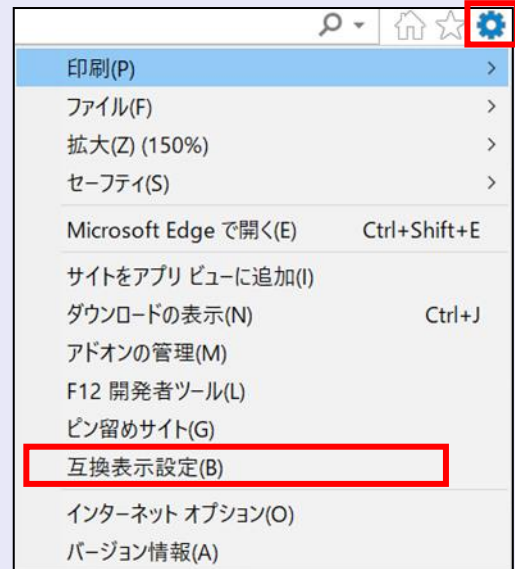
印刷(P)
ファイル(F)
拡大(Z) (150%)
セーフティ(S)
Microsoft Edge で開く(E) Ctrl+Shift+E
サイトをアプリ ビューに追加(I)
ダウンロードの表示(N) Ctrl+J
アドオンの管理(M)
F12 開発者ツール(L)
ピン留めサイト(G)
互換表示設定(B)
インターネット オプション(O)
バージョン情報(A)